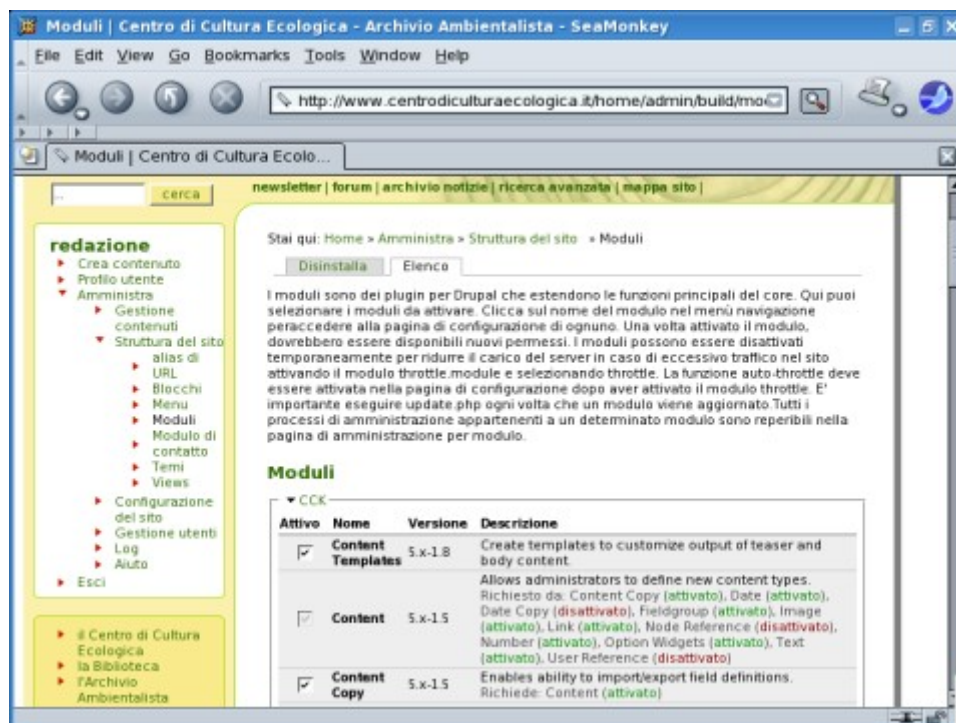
Moduli | Centro di Cultura Ecologica - Archivio Ambientalista - SeaMonkey

File Edit View Go Bookmarks Tools Window Help

http://www.centrodiculturaecologica.it/home/admin/build/mo

Moduli | Centro di Cultura Ecolo...

cerca

newsletter | forum | archivio notizie | ricerca avanzata | mappa sito |

redazione
Crea contenuto
Profilo utente
Amministra
Gestione contenuti
Struttura del sito
alias di URL
Blocchi
Menu
Moduli
Modulo di contatto
Temi
Views
Configurazione del sito
Gestione utenti
Log
Aiuto
Esci

il Centro di Cultura Ecologica
la Biblioteca
l'Archivio Ambientalista

Stai qui: Home » Amministra » Struttura del sito » Moduli

Disinstalla | Elenco

I moduli sono dei plugin per Drupal che estendono le funzioni principali del core. Qui puoi selezionare i moduli da attivare. Clicca sul nome del modulo nel menù navigazione peraccedere alla pagina di configurazione di ognuno. Una volta attivato il modulo, dovrebbero essere disponibili nuovi permessi. I moduli possono essere disattivati temporaneamente per ridurre il carico del server in caso di eccessivo traffico nel sito attivando il modulo throttle.module e selezionando throttle. La funzione auto-throttle deve essere attivata nella pagina di configurazione dopo aver attivato il modulo throttle. E' importante eseguire update.php ogni volta che un modulo viene aggiornato.Tutti i processi di amministrazione appartenenti a un determinato modulo sono reperibili nella pagina di amministrazione per modulo.

Moduli

CCK

| Attivo | Nome | Versione | Descrizione |
|---|---|---|---|
| ☑ | Content Templates | 5.x-1.8 | Create templates to customize output of teaser and body content. |
| ☑ | Content | 5.x-1.5 | Allows administrators to define new content types. Richiesto da: Content Copy (attivato), Date (attivato), Date Copy (disattivato), Fieldgroup (attivato), Image (attivato), Link (attivato), Node Reference (disattivato), Number (attivato), Option Widgets (attivato), Text (attivato), User Reference (disattivato) |
| ☑ | Content Copy | 5.x-1.5 | Enables ability to import/export field definitions. Richiede: Content (attivato) |